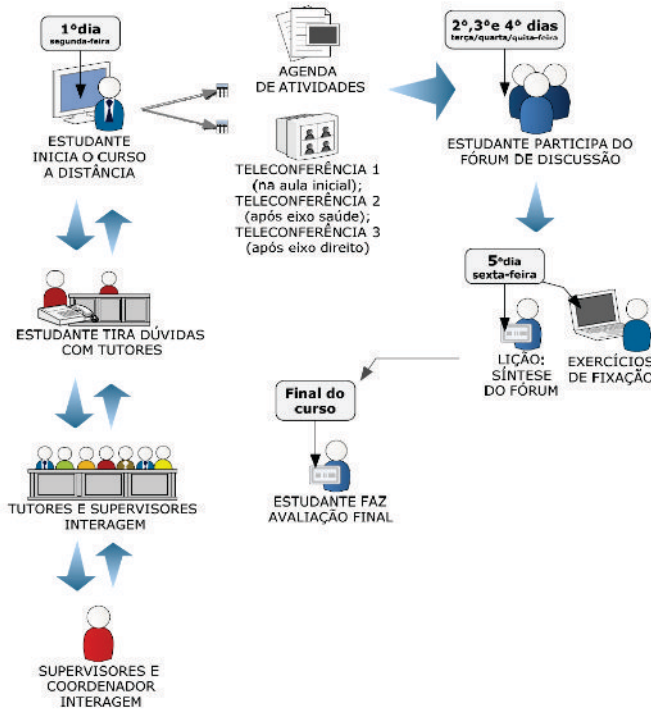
1ºdia
segunda-feira

ESTUDANTE INICIA O CURSO A DISTÂNCIA

AGENDA DE ATIVIDADES

TELECONFERÊNCIA 1 (na aula inicial); TELECONFERÊNCIA 2 (após eixo saúde); TELECONFERÊNCIA 3 (após eixo direito)

2º,3ºe 4º dias
terça/quarta/quita-feira

ESTUDANTE PARTICIPA DO FÓRUM DE DISCUSSÃO

5ºdia
sexta-feira

LIÇÃO: SÍNTESE DO FÓRUM

EXERCÍCIOS DE FIXAÇÃO

Final do curso

ESTUDANTE FAZ AVALIAÇÃO FINAL

ESTUDANTE TIRA DÚVIDAS COM TUTORES

TUTORES E SUPERVISORES INTERAGEM

SUPERVISORES E COORDENADOR INTERAGEM